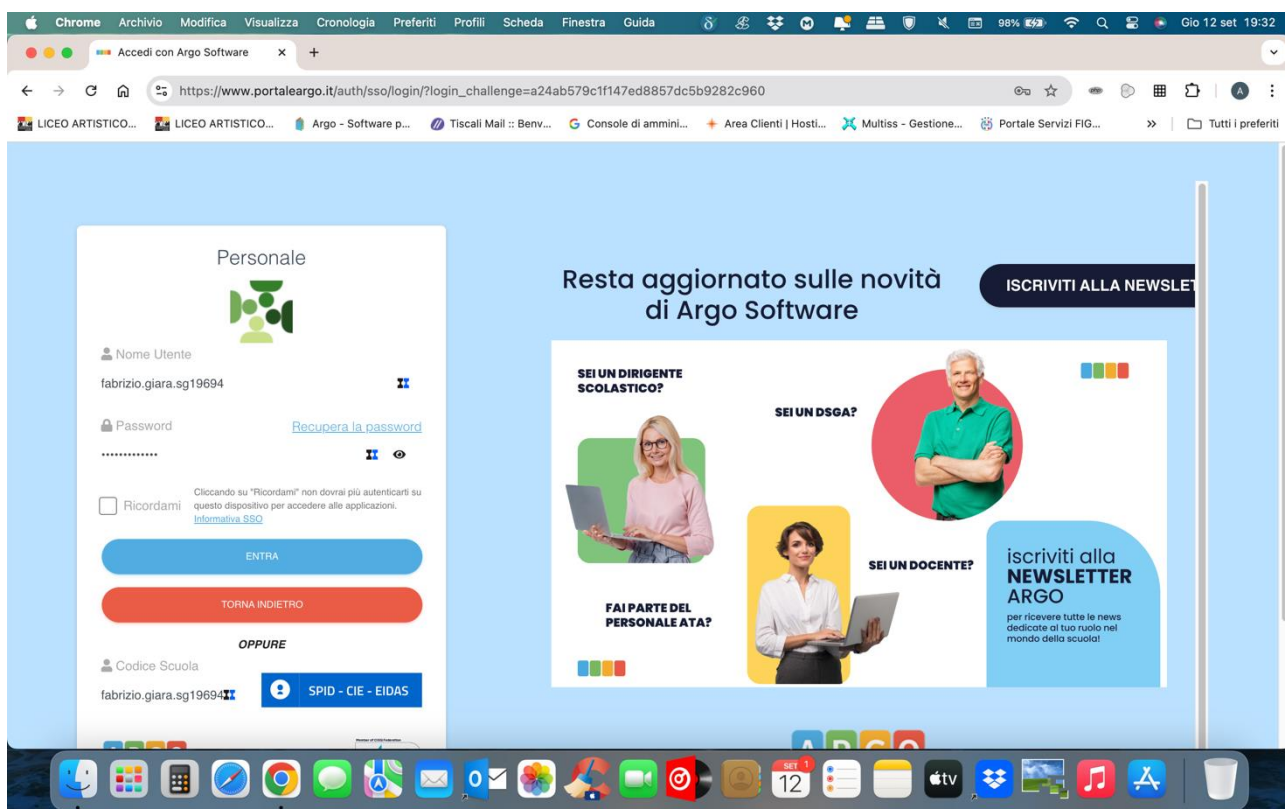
Chrome Archivio Modifica Visualizza Cronologia Preferiti Profili Scheda Finestra Guida 98% Gio 12 set 19:32

Accedi con Argo Software ×

https://www.portaleargo.it/auth/sso/login/?login_challenge=a24ab579c1f147ed8857dc5b9282c960

LICEO ARTISTICO... LICEO ARTISTICO... Argo - Software p... Tiscali Mail :: Benv... Console di ammini... Area Clienti | Hosti... Multiss - Gestione... Portale Servizi FIG... » Tutti i preferiti

Personale

Nome Utente

fabrizio.giara.sg19694

Password

Recupera la password

·············

Ricordami

Cliccando su "Ricordami" non dovrai più autenticarti su questo dispositivo per accedere alle applicazioni. Informativa SSO

ENTRA

TORNA INDIETRO

OPPURE

Codice Scuola

fabrizio.giara.sg19694

SPID - CIE - EIDAS

Resta aggiornato sulle novità di Argo Software

ISCRIVITI ALLA NEWSLET

SEI UN DIRIGENTE SCOLASTICO?

SEI UN DSGA?

SEI UN DOCENTE?

FAI PARTE DEL PERSONALE ATA?

iscriviti alla NEWSLETTER ARGO

per ricevere tutte le news dedicate al tuo ruolo nel mondo della scuola!

SET 1 12

tv